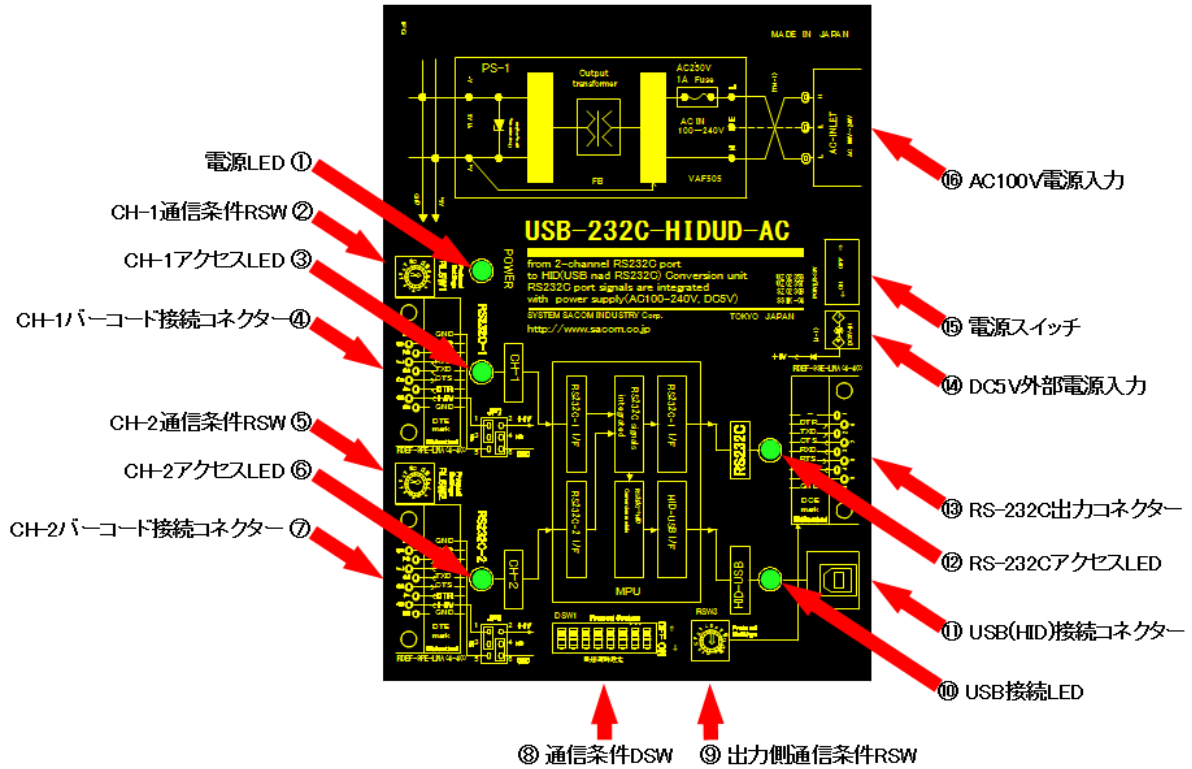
MADE IN JAPAN

PS-1

Output transformer

AC250V 1A Fuse

AC IN 100−240V

FB

VAF505

AC-INLET

電源LED ①

CH-1通信条件RSW ②

CH-1アクセスLED ③

CH-1バーコード接続コネクター④

CH-2通信条件RSW ⑤

CH-2アクセスLED ⑥

CH-2バーコード接続コネクター ⑦

USB-232C-HIDUD-AC

POWER

from 2-channel RS232C port to HID(USB nad RS232C) Conversion unit RS232C port signals are integrated with power supply(AC100−240V, DC5V)

SYSTEM SACOM INDUSTRY Corp. TOKYO JAPAN

http://www.sacom.co.jp

RS232C-1

CH-1

GND

TXD

DTS

DTR

GND

DTE mark

RS232C-2

CH-2

TXD

DTS

DTR

GND

DTE mark

RS232C-1 I/F

RS232C signals integrated

RS232C-1 I/F

RS232C-2 I/F

HID-USB I/F

MPU

RS232C

HID-USB

DTR

TXD

CTS

RXD

RTS

DCE mark

+5V

DSW1

RSW3

OFF ON

⑯ AC100V電源入力

⑮ 電源スイッチ

⑭ DC5V外部電源入力

⑬ RS-232C出力コネクター

⑫ RS-232Cアクセス LED

⑪ USB(HID)接続コネクター

⑩ USB接続LED

⑧ 通信条件DSW

⑨ 出力側通信条件RSW